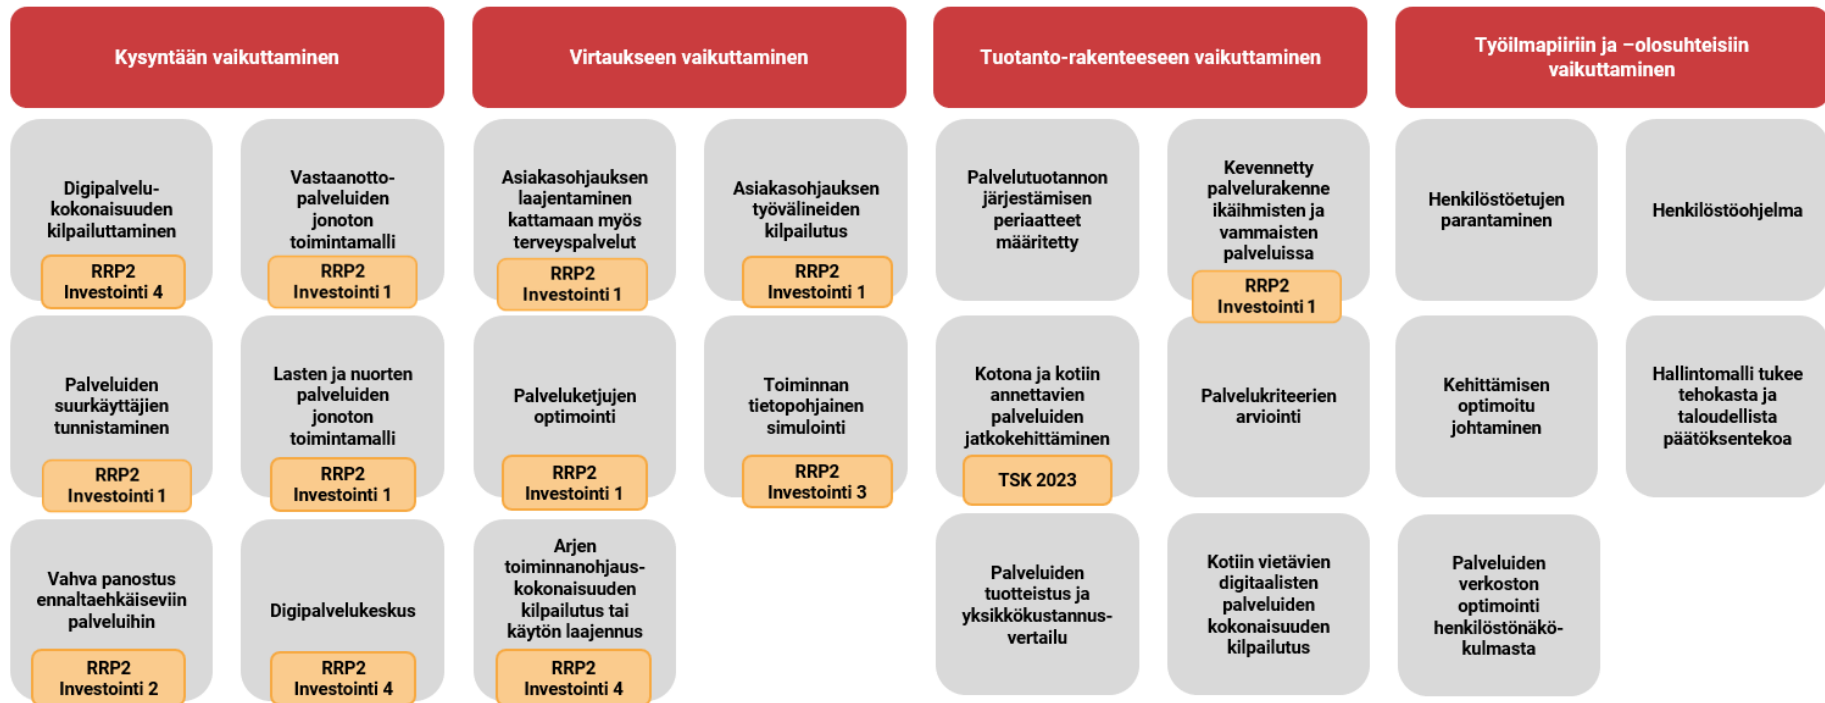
Kysyntään vaikuttaminen

Digipalvelukokonaisuuden kilpailuttaminen
RRP2 Investointi 4

Vastaanottopalveluiden jonoton toimintamalli
RRP2 Investointi 1

Palveluiden suurkäyttäjien tunnistaminen
RRP2 Investointi 1

Lasten ja nuorten palveluiden jonoton toimintamalli
RRP2 Investointi 1

Vahva panostus ennaltaehkäiseviin palveluihin
RRP2 Investointi 2

Digipalvelukeskus
RRP2 Investointi 4

Virtaukseen vaikuttaminen

Asiakasohjauksen laajentaminen kattamaan myös terveyspalvelut
RRP2 Investointi 1

Asiakasohjauksen työvälineiden kilpailutus
RRP2 Investointi 1

Palveluketjujen optimointi
RRP2 Investointi 1

Toiminnan tietopohjainen simulointi
RRP2 Investointi 3

Arjen toiminnanohjauskokonaisuuden kilpailutus tai käytön laajennus
RRP2 Investointi 4

Tuotanto-rakenteeseen vaikuttaminen

Palvelutuotannon järjestämisen periaatteet määritetty

Kevennetty palvelurakenne ikäihmisten ja vammaisten palveluissa
RRP2 Investointi 1

Kotona ja kotiin annettavien palveluiden jatkokehittäminen
TSK 2023

Palvelukriteerien arviointi

Palveluiden tuotteistus ja yksikkökustannusvertailu

Kotiin vietävien digitaalisten palveluiden kokonaisuuden kilpailutus

Työilmapiiriin ja –olosuhteisiin vaikuttaminen

Henkilöstöetujen parantaminen

Henkilöstöohjelma

Kehittämisen optimoitu johtaminen

Hallintomalli tukee tehokasta ja taloudellista päätöksentekoa

Palveluiden verkoston optimointi henkilöstönäkökulmasta